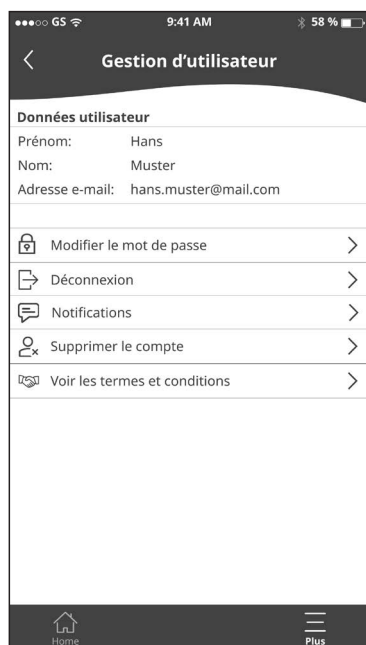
●●●○○ GS 9:41 AM 58 %

Gestion d'utilisateur

Données utilisateur
Prénom: Hans
Nom: Muster
Adresse e-mail: hans.muster@mail.com

Modifier le mot de passe
Déconnexion
Notifications
Supprimer le compte
Voir les termes et conditions

Home
Plus